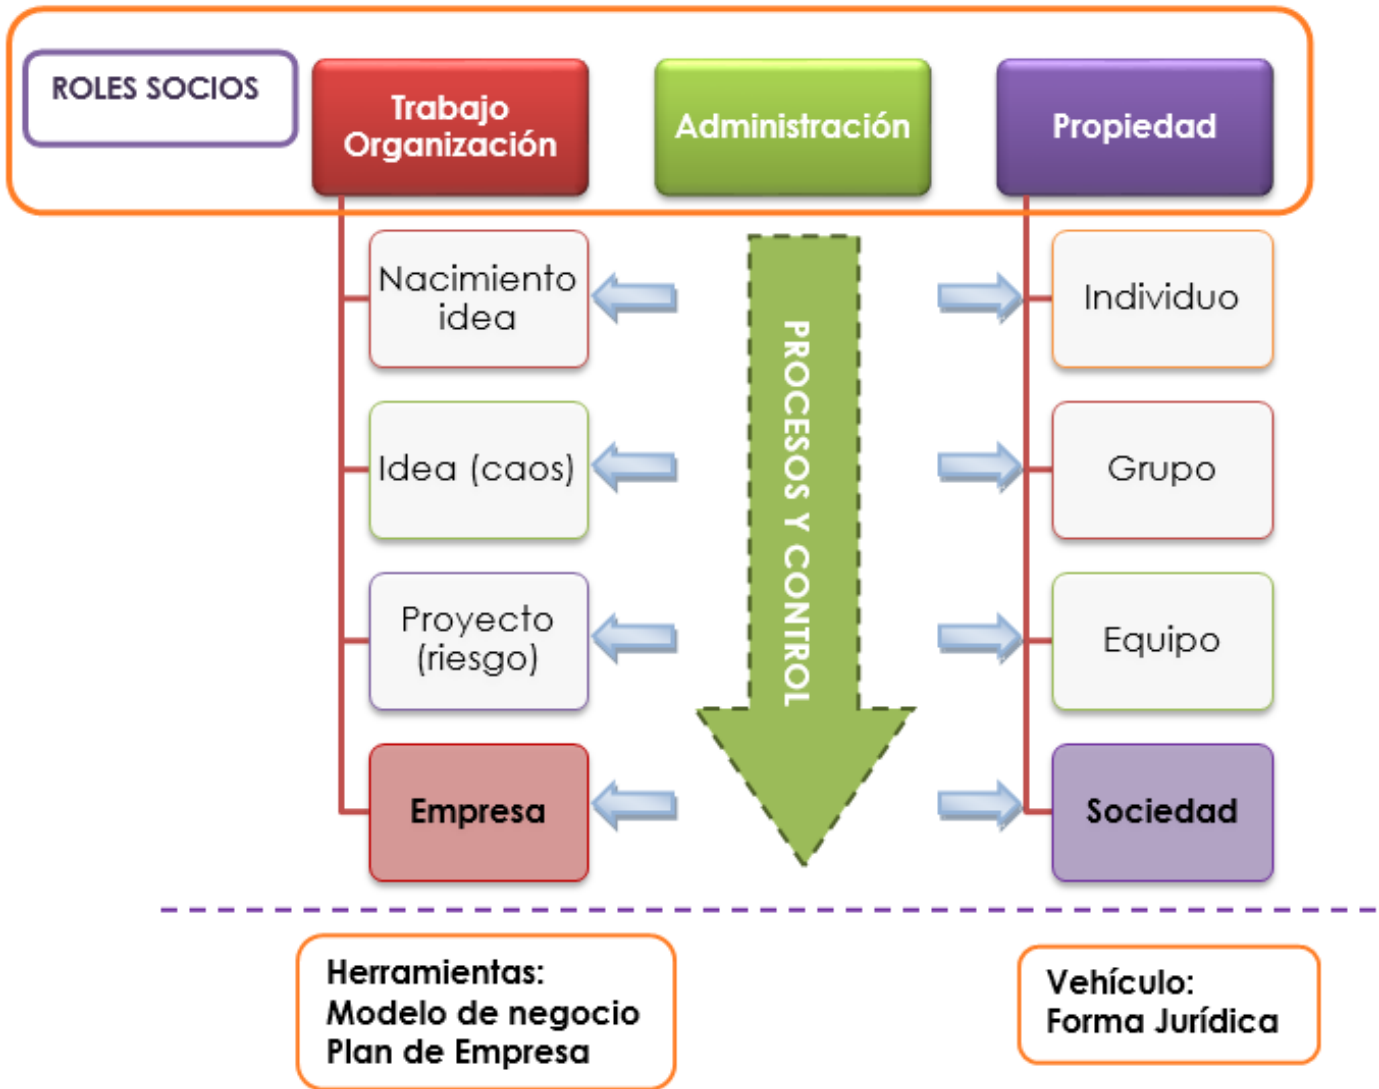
ROLES SOCIOS

Trabajo Organización

Administración

Propiedad

Nacimiento idea

Idea (caos)

Proyecto (riesgo)

Empresa

PROCESOS Y CONTROL

Individuo

Grupo

Equipo

Sociedad

Herramientas:
Modelo de negocio
Plan de Empresa

Vehículo:
Forma Jurídica